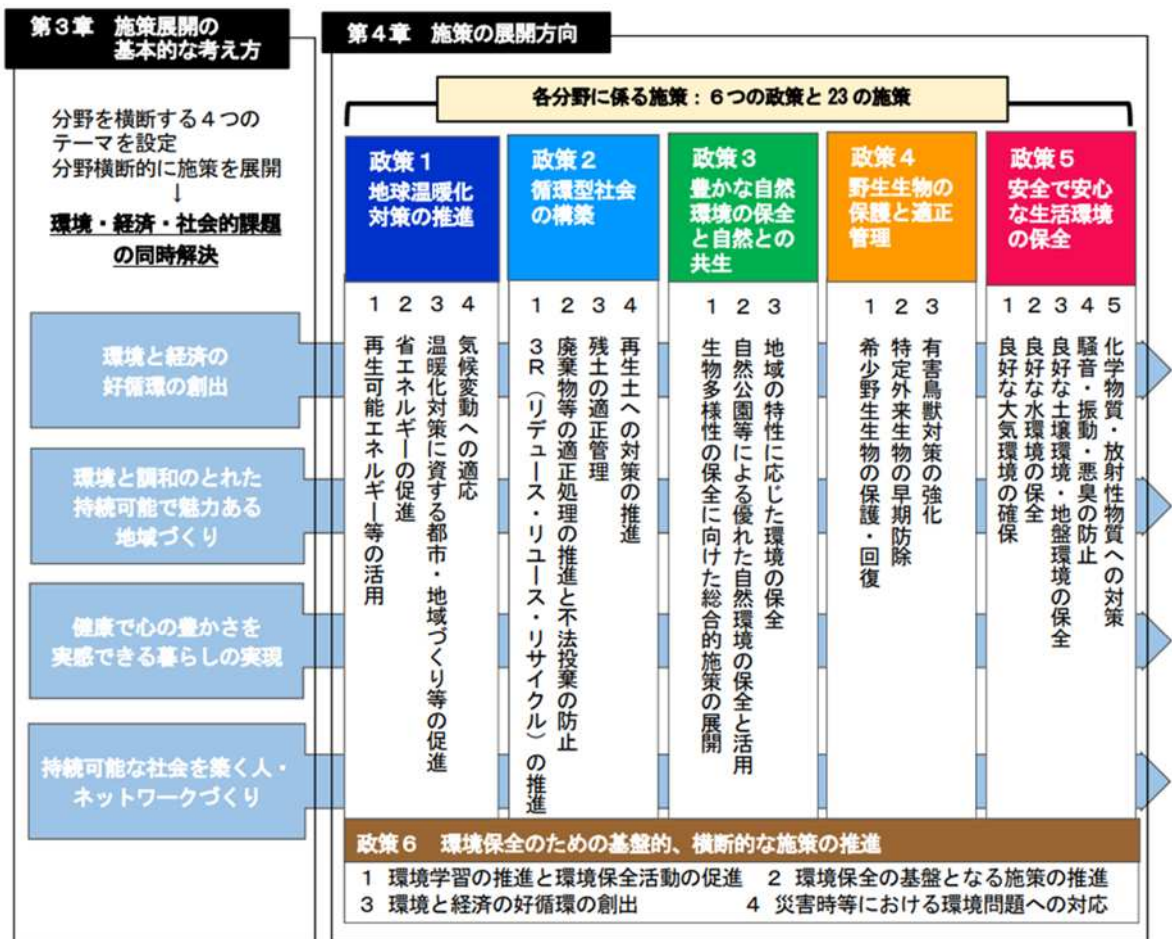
第３章　施策展開の基本的な考え方

第４章　施策の展開方向

各分野に係る施策：６つの政策と 23 の施策

分野を横断する４つのテーマを設定
分野横断的に施策を展開
↓
環境・経済・社会的課題の同時解決

環境と経済の好循環の創出

環境と調和のとれた持続可能で魅力ある地域づくり

健康で心の豊かさを実感できる暮らしの実現

持続可能な社会を築く人・ネットワークづくり

政策１
地球温暖化対策の推進

1 気候変動への適応
2 温暖化対策に資する都市・地域づくり等の促進
3 省エネルギーの促進
4 再生可能エネルギー等の活用

政策２
循環型社会の構築

1 再生土への対策の推進
2 残土の適正管理
3 廃棄物等の適正処理の推進と不法投棄の防止
4 ３R（リデュース・リユース・リサイクル）の推進

政策３
豊かな自然環境の保全と自然との共生

1 地域の特性に応じた環境の保全
2 自然公園等による優れた自然環境の保全と活用
3 生物多様性の保全に向けた総合的施策の展開

政策４
野生生物の保護と適正管理

1 有害鳥獣対策の強化
2 特定外来生物の早期防除
3 希少野生生物の保護・回復

政策５
安全で安心な生活環境の保全

1 化学物質・放射性物質への対策
2 騒音・振動・悪臭の防止
3 良好な土壌環境・地盤環境の保全
4 良好な水環境の保全
5 良好な大気環境の確保

政策６　環境保全のための基盤的、横断的な施策の推進
1 環境学習の推進と環境保全活動の促進　2 環境保全の基盤となる施策の推進
3 環境と経済の好循環の創出　4 災害時等における環境問題への対応